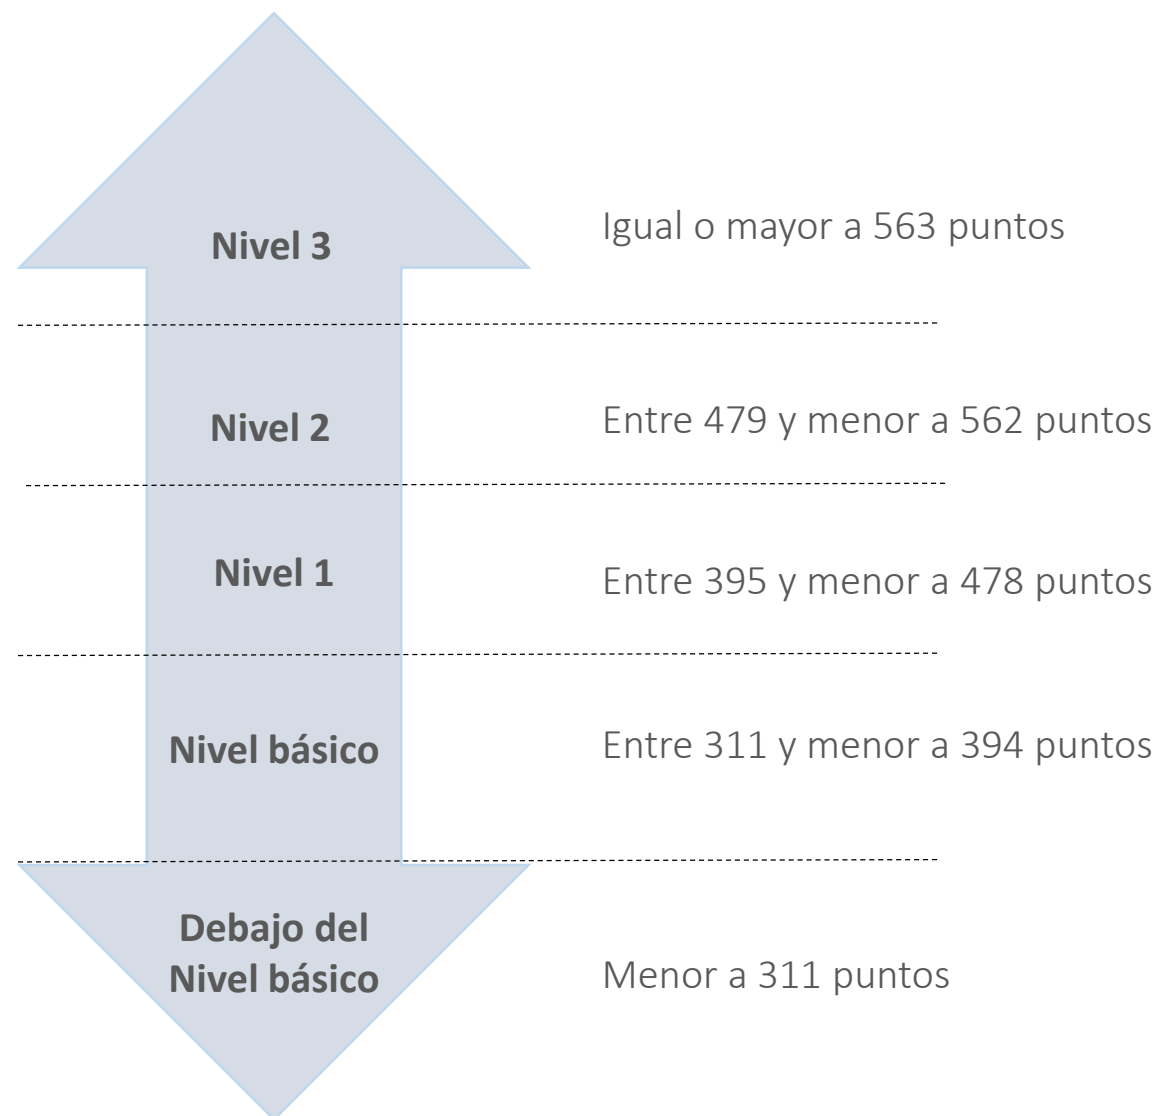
Nivel 3

Igual o mayor a 563 puntos

Nivel 2

Entre 479 y menor a 562 puntos

Nivel 1

Entre 395 y menor a 478 puntos

Nivel básico

Entre 311 y menor a 394 puntos

Debajo del Nivel básico

Menor a 311 puntos